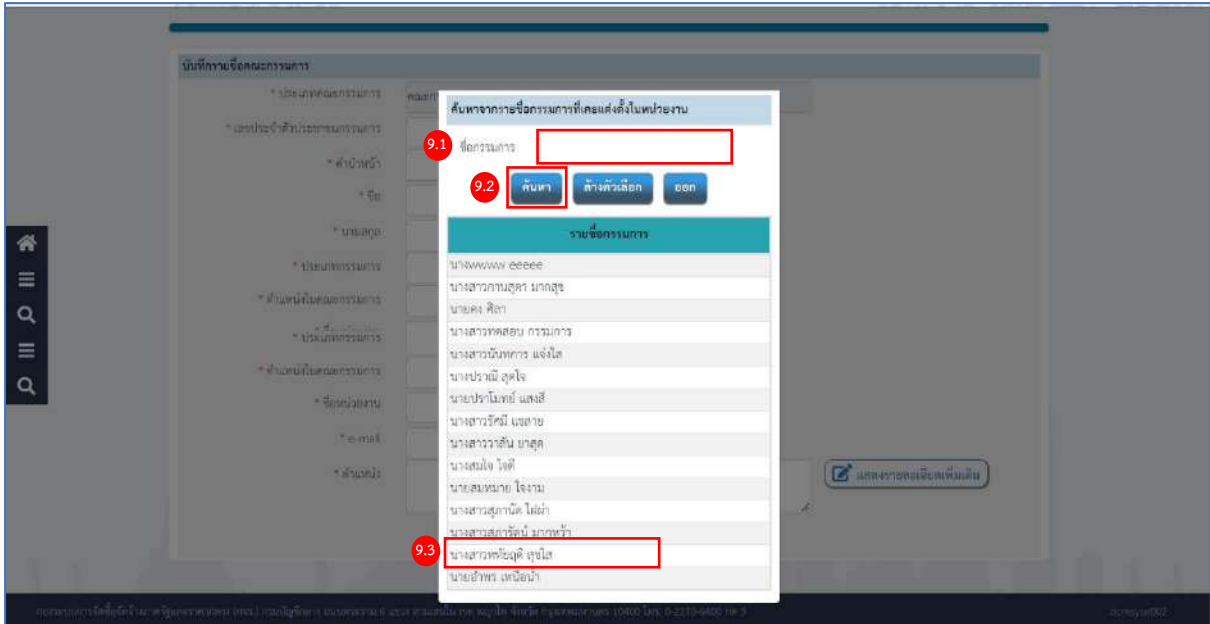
บันทึกรายชื่อคณะกรรมการ

* ประเภทคณะกรรมการ

* เลขประจำตัวประชาชนกรรมการ

* คำนำหน้า

* ชื่อ

* นามสกุล

* ประเภทกรรมการ

* ตำแหน่งในคณะกรรมการ

* ประเภทกรรมการ

* ตำแหน่งในคณะกรรมการ

* ชื่อหน่วยงาน

* e-mail

* ตำแหน่ง

แสดงรายละเอียดเพิ่มเติม

ค้นหาจากรายชื่อกรรมการที่เคยแต่งตั้งในหน่วยงาน

9.1 ชื่อกรรมการ

9.2 ค้นหา ล้างตัวเลือก ออก

| รายชื่อกรรมการ |
|---|
| นางwwwww eeeee |
| นางสาวกานสุดา มากสุข |
| นายคง ศิลา |
| นางสาวทดสอบ กรรมการ |
| นางสาวนันทการ แจ่งใส |
| นางปราณี สุดใจ |
| นายปราโมทย์ แสงสี |
| นางสาวรัศมี แขฉาย |
| นางสาววาสัน ยาสุด |
| นางสมใจ ใจดี |
| นายสมหมาย ใจงาม |
| นางสาวสุภานัด ไผ่ฟ้า |
| นางสาวสุภารัตน์ มากหว้า |
| 9.3 นางสาวหรัยฤดี สุขใส |
| นายอำพร เหนือป่า |

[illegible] 10400 โทร. 0-2210-6400 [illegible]